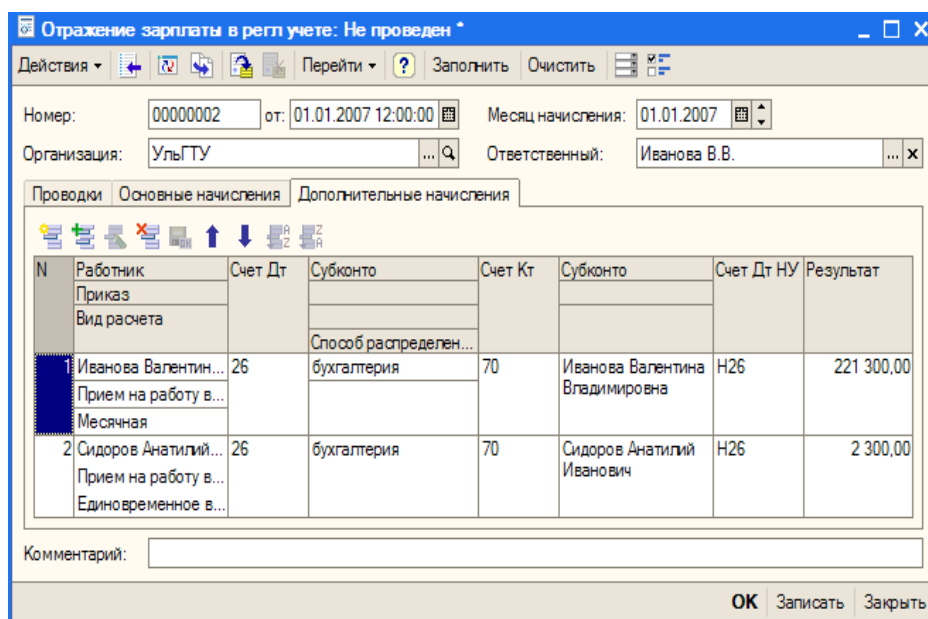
Отражение зарплаты в регл учете: Не проведен *

Действия ▾ Перейти ▾ ? Заполнить Очистить

Номер: 00000002 от: 01.01.2007 12:00:00 Месяц начисления: 01.01.2007

Организация: УльГТУ Ответственный: Иванова В.В.

Проводки | Основные начисления | Дополнительные начисления

| N | Работник / Приказ / Вид расчета | Счет Дт | Субконто / / Способ распределен... | Счет Кт | Субконто | Счет Дт НУ | Результат |
|---|---|---|---|---|---|---|---|
| 1 | Иванова Валентин... / Прием на работу в... / Месячная | 26 | бухгалтерия | 70 | Иванова Валентина Владимировна | Н26 | 221 300,00 |
| 2 | Сидоров Анатилий... / Прием на работу в... / Единовременное в... | 26 | бухгалтерия | 70 | Сидоров Анатилий Иванович | Н26 | 2 300,00 |

Комментарий:

OK Записать Закрыть